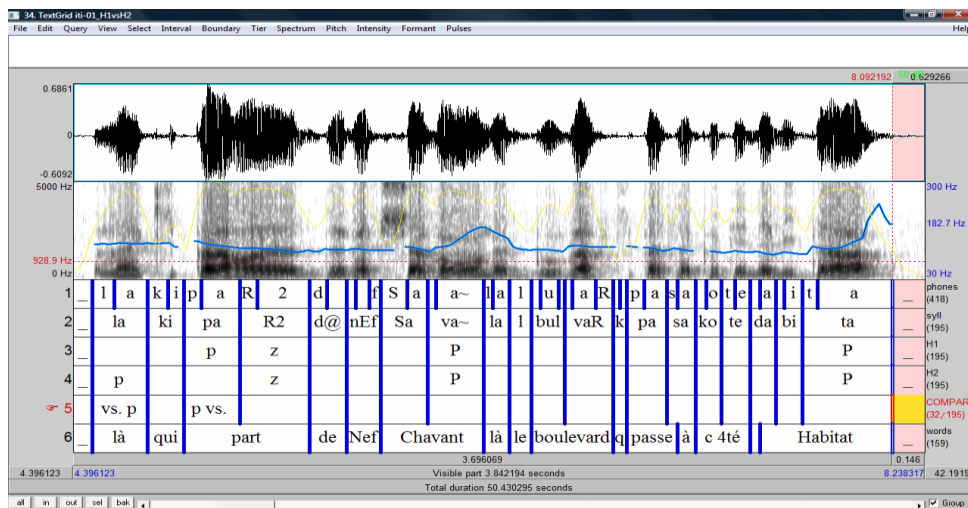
34. TextGrid iti-01_H1vsH2

File Edit Query View Select Interval Boundary Tier Spectrum Pitch Intensity Formant Pulses Help

8.092192 0.629266

0.6861
0
-0.6092

5000 Hz
928.9 Hz
0 Hz

300 Hz
182.7 Hz
30 Hz

| | | | | | | | | | | | | | | | | | | | | | | | | | | |
|---|---|---|---|---|---|---|---|---|---|---|---|---|---|---|---|---|---|---|---|---|---|---|---|---|---|---|
| 1 | _ | l | a | k | i | p | a | R | 2 | d | f | S | a | a~ | l | a | l | u | a | R | p | a | s | a | o | t | e | a | i | t | a | _ | phones (418) |

1 _ l a k i p a R 2 d f S a a~ l a l u a R p a s a o t e a i t a _ phones (418)

2 _ la ki pa R2 d@ nEf Sa va~ la l bul vaR k pa sa ko te da bi ta _ syll (195)

3 _ p z P P _ H1 (195)

4 _ p z P P _ H2 (195)

5 vs. p p vs. COMPAR (32/195)

6 _ là qui part de Nef Chavant là le boulevard q passe à c 4té Habitat _ words (159)

3.696069 0.146

4.396123 4.396123 Visible part 3.842194 seconds 8.238317 42.1919

Total duration 50.430295 seconds

all in out sel bak Group